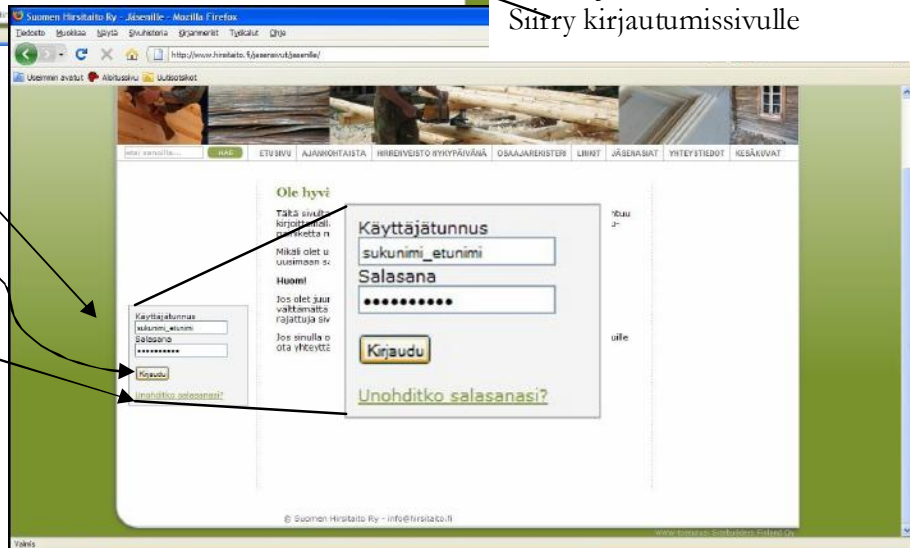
Suomen Hirsitaito Ry - Jäsenille - Mozilla Firefox

Tiedosto Muokkaa Näytä Sivuhistoria Kirjanmerkit Työkalut Ohje

http://www.hirsitaito.fi/jasensivut/jasenille/

Useimmin avatut Aloitussivu Uutisotsikot

Siirry kirjautumissivulle

HAE

ETUSIVU AJANKOHTAISTA HIRSIRAKENTAMINEN NYKYPÄIVÄNÄ OSAAJAREKISTERI LINKIT JÄSENASIAT YHTEYSTIEDOT KESÄKUVAT

Ole hyvä

Tältä sivult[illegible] kirjoittamall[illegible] painiketta n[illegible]

Mikäli olet u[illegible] uusimaan s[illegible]

Huom!

Jos olet juur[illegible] välttämättä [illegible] rajattuja siv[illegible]

Jos sinulla o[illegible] ota yhteyttä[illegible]

Käyttäjätunnus
sukunimi_etunimi
Salasana
••••••••••
Kirjaudu
Unohditko salasanasi?

Käyttäjätunnus
sukunimi_etunimi
Salasana
••••••••••
Kirjaudu
Unohditko salasanasi?

© Suomen Hirsitaito Ry - info@hirsitaito.fi

Valmis